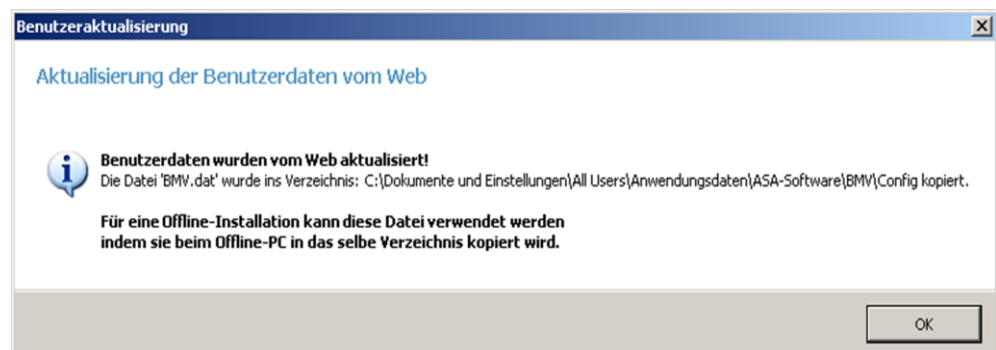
Benutzeraktualisierung

Aktualisierung der Benutzerdaten vom Web

Benutzerdaten wurden vom Web aktualisiert!
Die Datei 'BMV.dat' wurde ins Verzeichnis: C:\Dokumente und Einstellungen\All Users\Anwendungsdaten\ASA-Software\BMV\Config kopiert.

Für eine Offline-Installation kann diese Datei verwendet werden indem sie beim Offline-PC in das selbe Verzeichnis kopiert wird.

OK